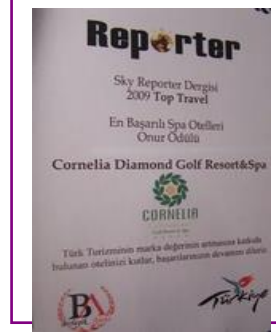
Reporter

Sky Reporter Dergisi
2009 Top Travel

En Başarılı Spa Otelleri
Onur Ödülü

Cornelia Diamond Golf Resort&Spa

CORNELIA

Türk Turizminin marka değerinin artmasına katkıda bulunan otelinizi kutlar, başarılarınızın devamını dileriz.

B

Türkiye